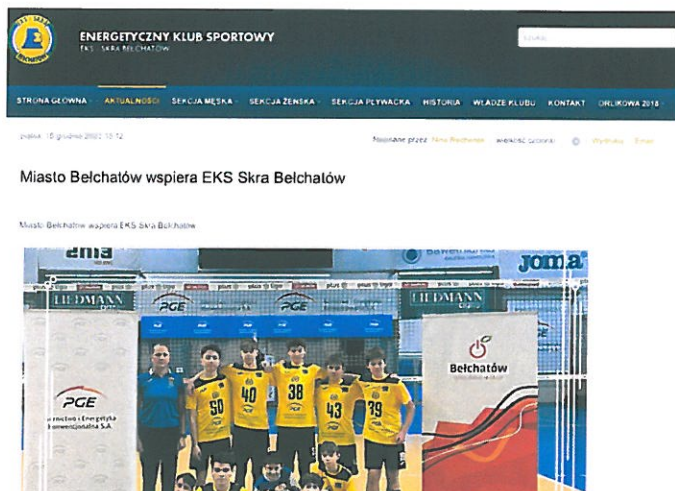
ENERGETYCZNY KLUB SPORTOWY
EKS SKRA BEŁCHATÓW

Szukaj

STRONA GŁÓWNA · AKTUALNOŚCI · SEKCJA MĘSKA · SEKCJA ŻEŃSKA · SEKCJA PŁYWACKA · HISTORIA · WŁADZE KLUBU · KONTAKT · ORLIKOWA 2018

piątek, 16 grudnia 2022 10:72

Napisane przez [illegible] · wielkość czcionki · Wydrukuj · Email

Miasto Bełchatów wspiera EKS Skra Bełchatów

Miasto Bełchatów wspiera EKS Skra Bełchatów

enea
HEIDMANN
PGE
PGE
HEIDMANN
joma
PGE
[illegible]rnictwo i Energetyka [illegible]onwencjonalna S.A.
50
40
38
43
39
Bełchatów